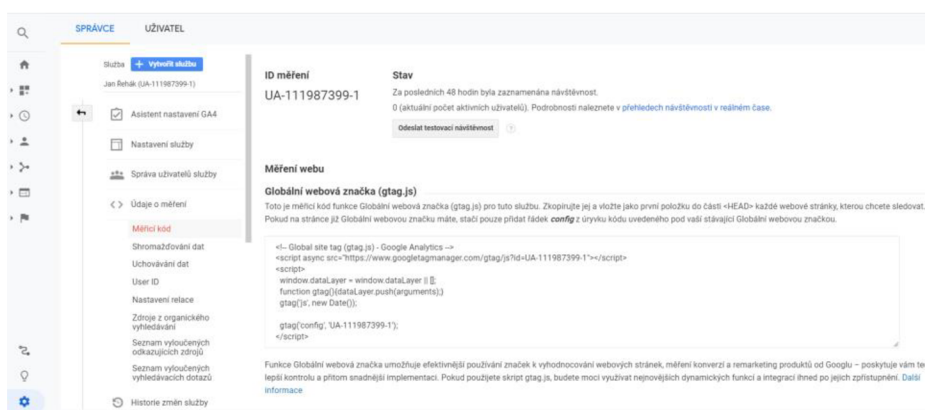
SPRÁVCE UŽIVATEL

Služba + Vytvořit službu
Jan Řehák (UA-111987399-1)

Asistent nastavení GA4

Nastavení služby

Správa uživatelů služby

Údaje o měření

Měřicí kód

Shromažďování dat

Uchovávání dat

User ID

Nastavení relace

Zdroje z organického vyhledávání

Seznam vyloučených odkazujících zdrojů

Seznam vyloučených vyhledávacích dotazů

Historie změn služby

ID měření
UA-111987399-1

Stav
Za posledních 48 hodin byla zaznamenána návštěvnost.
0 (aktuální počet aktivních uživatelů). Podrobnosti naleznete v přehledech návštěvnosti v reálném čase.

Odeslat testovací návštěvnost

Měření webu

Globální webová značka (gtag.js)
Toto je měřicí kód funkce Globální webová značka (gtag.js) pro tuto službu. Zkopírujte jej a vložte jako první položku do části <HEAD> každé webové stránky, kterou chcete sledovat. Pokud na stránce již Globální webovou značku máte, stačí pouze přidat řádek config z úryvku kódu uvedeného pod vaší stávající Globální webovou značkou.

<!-- Global site tag (gtag.js) - Google Analytics -->
<script async src="https://www.googletagmanager.com/gtag/js?id=UA-111987399-1"></script>
<script>
window.dataLayer = window.dataLayer || [];
function gtag(){dataLayer.push(arguments);}
gtag('js', new Date());

gtag('config', 'UA-111987399-1');
</script>

Funkce Globální webová značka umožňuje efektivnější používání značek k vyhodnocování webových stránek, měření konverzí a remarketing produktů od Googlu – poskytuje vám te lepší kontrolu a přitom snadnější implementaci. Pokud použijete skript gtag.js, budete moci využívat nejnovějších dynamických funkcí a integrací ihned po jejich zpřístupnění. Další informace